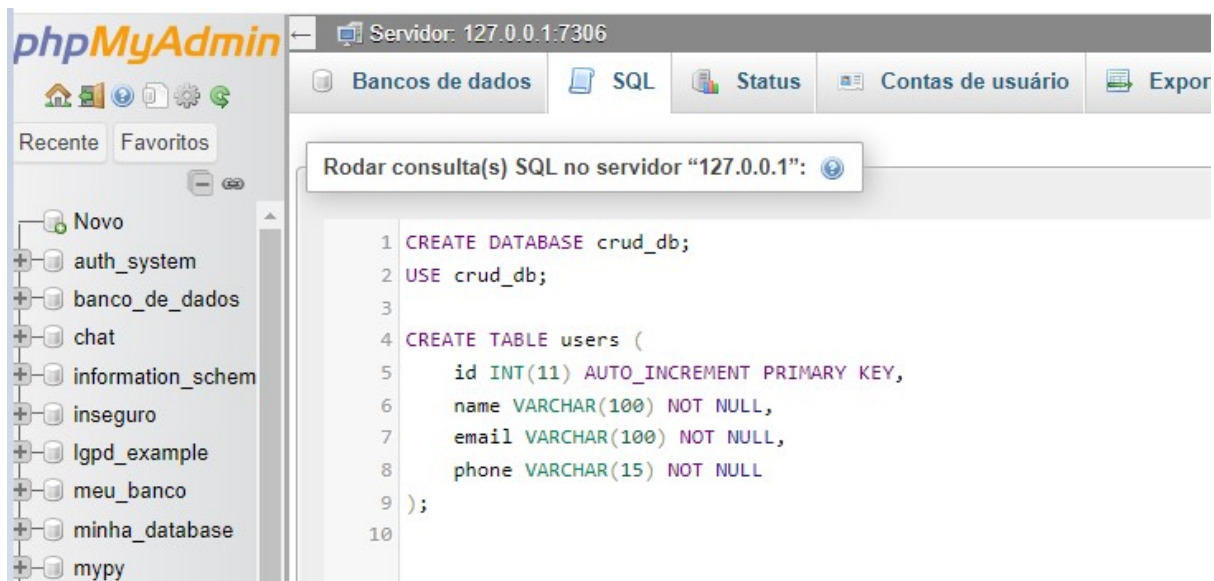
phpMyAdmin

Recente Favoritos

Novo
auth_system
banco_de_dados
chat
information_schem
inseguro
lgpd_example
meu_banco
minha_database
mypy

Servidor: 127.0.0.1:7306

Bancos de dados SQL Status Contas de usuário Expor

Rodar consulta(s) SQL no servidor “127.0.0.1”:

1 CREATE DATABASE crud_db;
2 USE crud_db;
3
4 CREATE TABLE users (
5 id INT(11) AUTO_INCREMENT PRIMARY KEY,
6 name VARCHAR(100) NOT NULL,
7 email VARCHAR(100) NOT NULL,
8 phone VARCHAR(15) NOT NULL
9 );
10